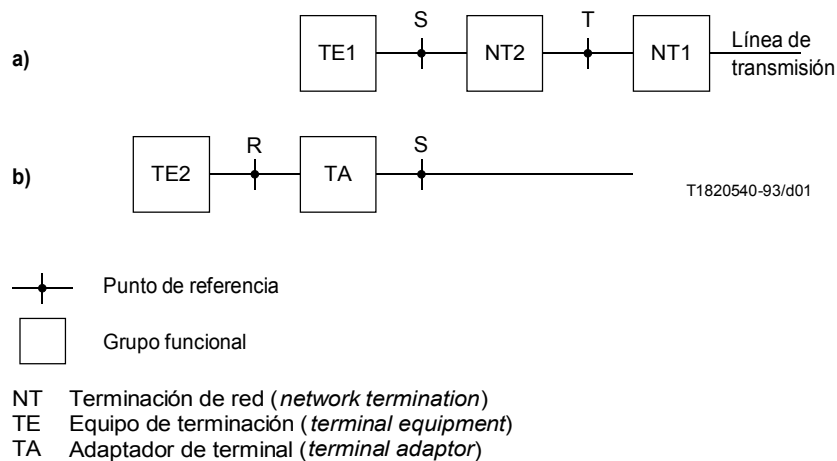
a)

TE1 S NT2 T NT1 Línea de transmisión

b)

TE2 R TA S

T1820540-93/d01

Punto de referencia

Grupo funcional

NT Terminación de red (*network termination*)
TE Equipo de terminación (*terminal equipment*)
TA Adaptador de terminal (*terminal adaptor*)